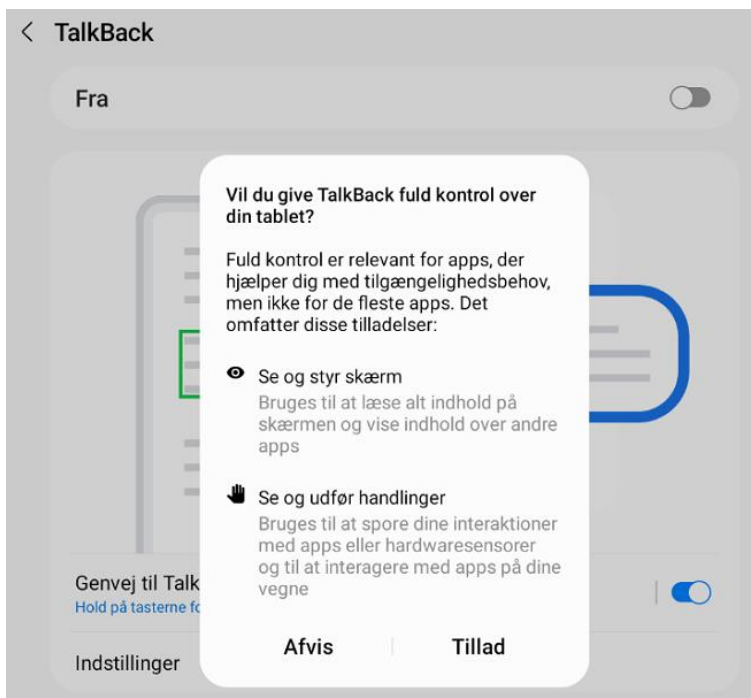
TalkBack

Fra

Vil du give TalkBack fuld kontrol over din tablet?

Fuld kontrol er relevant for apps, der hjælper dig med tilgængelighedsbehov, men ikke for de fleste apps. Det omfatter disse tilladelser:

Se og styr skærm
Bruges til at læse alt indhold på skærmen og vise indhold over andre apps

Se og udfør handlinger
Bruges til at spore dine interaktioner med apps eller hardwaresensorer og til at interagere med apps på dine vegne

Afvis Tillad

Genvej til Talk
Hold på tasterne fo

Indstillinger